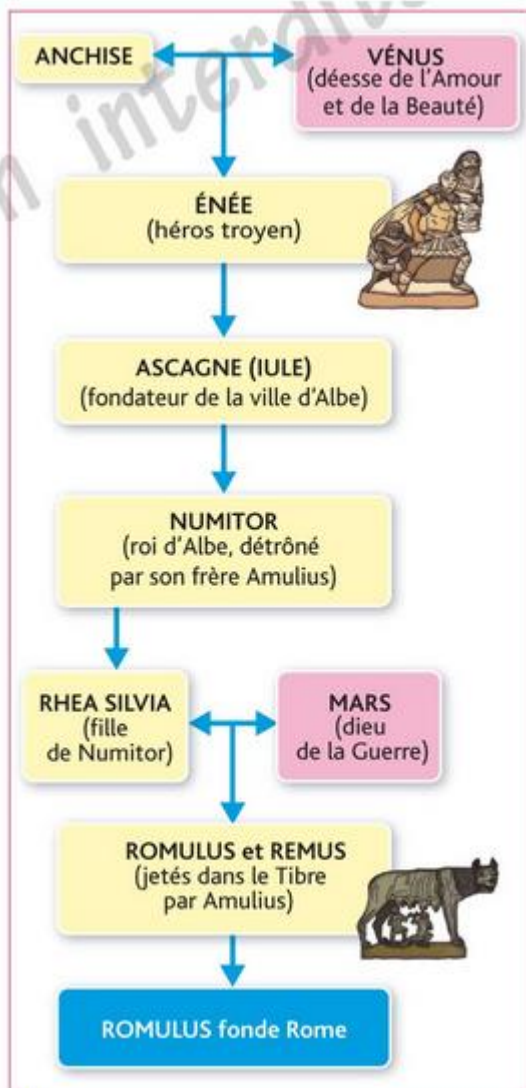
ANCHISE

VÉNUS
(déesse de l'Amour et de la Beauté)

ÉNÉE
(héros troyen)

ASCAGNE (IULE)
(fondateur de la ville d'Albe)

NUMITOR
(roi d'Albe, détrôné par son frère Amulius)

RHEA SILVIA
(fille de Numitor)

MARS
(dieu de la Guerre)

ROMULUS et REMUS
(jetés dans le Tibre par Amulius)

ROMULUS fonde Rome